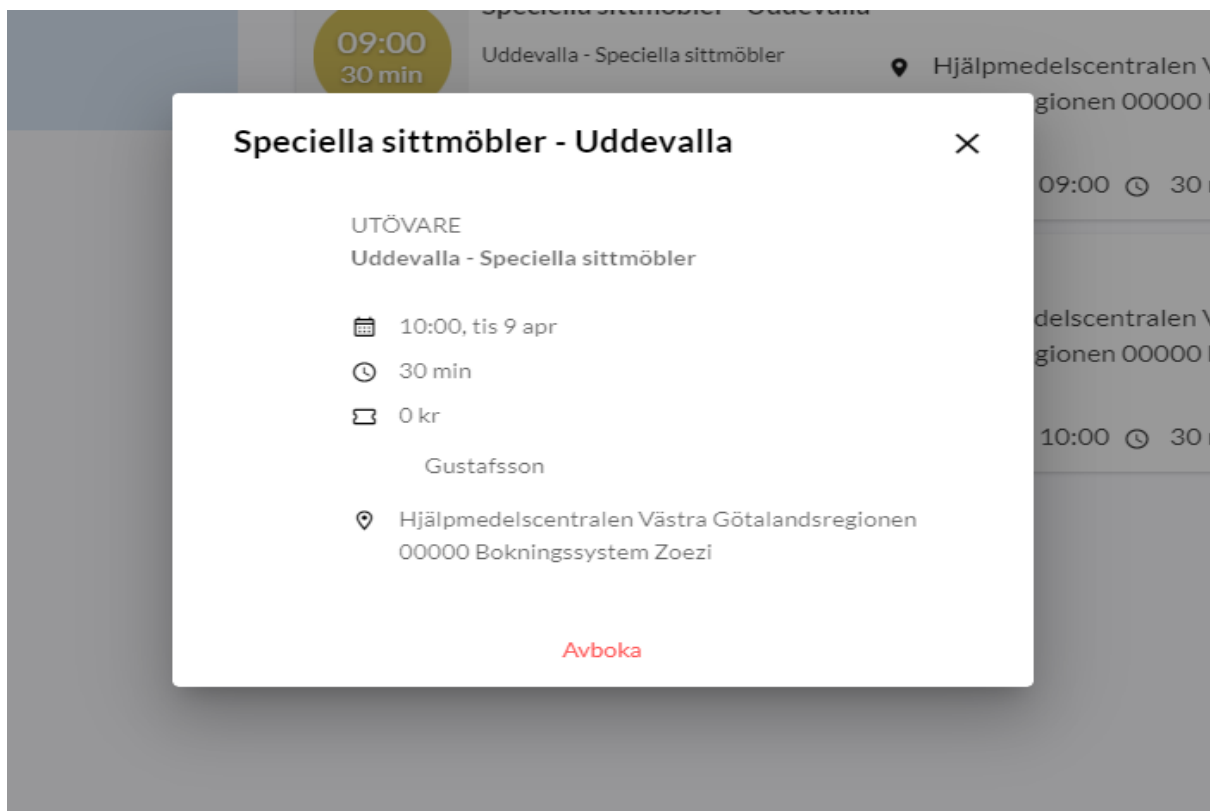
09:00
30 min

Uddevalla - Speciella sittmöbler

Hjälpmedelscentralen V
gionen 00000 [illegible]

09:00 30 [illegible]

delscentralen V
gionen 00000 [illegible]

10:00 30 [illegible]

Speciella sittmöbler - Uddevalla

×

UTÖVARE
Uddevalla - Speciella sittmöbler

10:00, tis 9 apr

30 min

0 kr

Gustafsson

Hjälpmedelscentralen Västra Götalandsregionen 00000 Bokningssystem Zoezi

Avboka